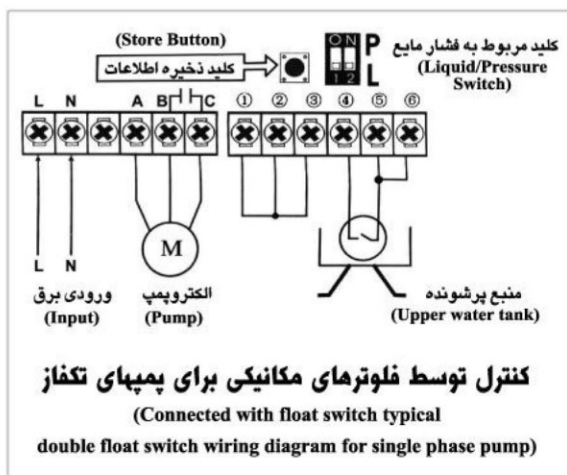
(Store Button)
کلید ذخیره اطلاعات
ON
1 2
P
L
کلید مربوط به فشار مایع
(Liquid/Pressure Switch)

L N A B C
① ② ③ ④ ⑤ ⑥

M

L N
ورودی برق
(Input)

الکتروپمپ
(Pump)

منبع پرشونده
(Upper water tank)

کنترل توسط فلوترهای مکانیکی برای پمپهای تکفاز
(Connected with float switch typical double float switch wiring diagram for single phase pump)